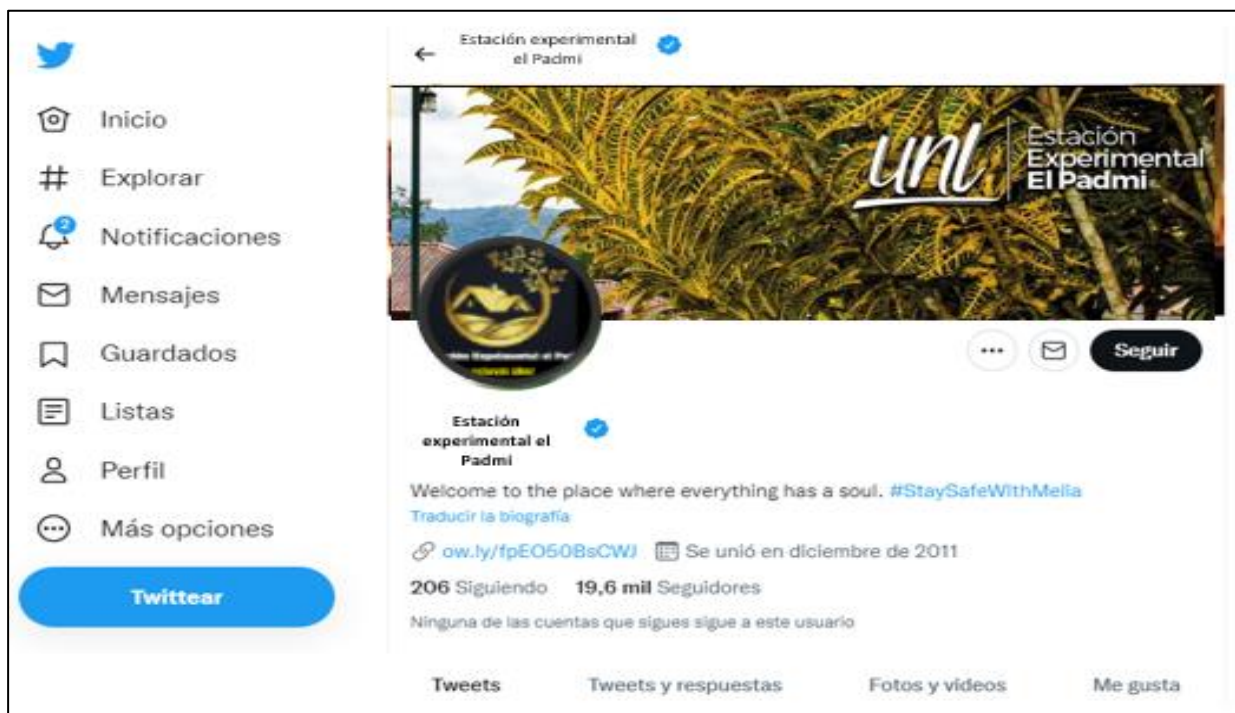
Inicio
Explorar
2
Notificaciones
Mensajes
Guardados
Listas
Perfil
Más opciones
Twittear

Estación experimental el Padmi

unl Estación Experimental El Padmi

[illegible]

Seguir

Estación experimental el Padmi

Welcome to the place where everything has a soul. #StaySafeWithMelia
Traducir la biografía
ow.ly/fpEO50BsCWJ Se unió en diciembre de 2011
206 Siguiendo 19,6 mil Seguidores
Ninguna de las cuentas que sigues sigue a este usuario

Tweets Tweets y respuestas Fotos y videos Me gusta